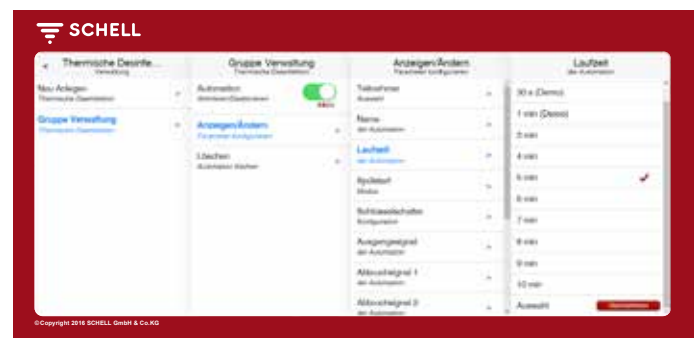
SCHELL

Thermische Desinfe...
Verwaltung

Neu Anlegen
Thermische Desinfektion

Gruppe Verwaltung
Thermische Desinfektion

Gruppe Verwaltung
Thermische Desinfektion

Automation
Aktivieren/Deaktivieren

Aktiv

Anzeigen/Ändern
Parameter konfigurieren

Löschen
Automation löschen

Anzeigen/Ändern
Parameter konfigurieren

Teilnehmer
Auswahl

Name
der Automation

Laufzeit
der Automation

Spülstart
Modus

Schlüsselschalter
Konfiguration

Ausgangssignal
der Automation

Aktivsignal 1
der Automation

Aktivsignal 2
der Automation

Laufzeit
der Automation

30 s (Demo)

1 min (Demo)

3 min

4 min

5 min

6 min

7 min

8 min

9 min

10 min

Auswahl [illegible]

©Copyright 2016 SCHELL GmbH & Co.KG